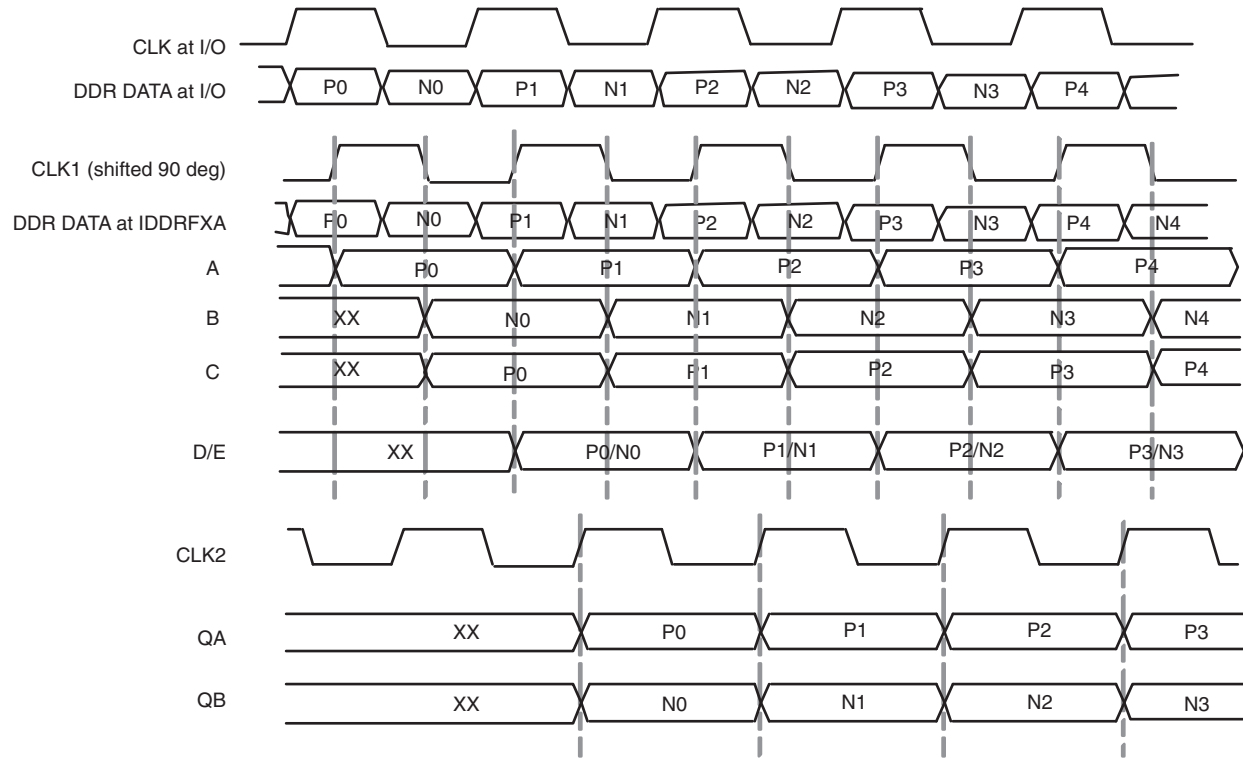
CLK at I/O

DDR DATA at I/O P0 N0 P1 N1 P2 N2 P3 N3 P4

CLK1 (shifted 90 deg)

DDR DATA at IDDRFXA P0 N0 P1 N1 P2 N2 P3 N3 P4 N4

A P0 P1 P2 P3 P4

B XX N0 N1 N2 N3 N4

C XX P0 P1 P2 P3 P4

D/E XX P0/N0 P1/N1 P2/N2 P3/N3

CLK2

QA XX P0 P1 P2 P3

QB XX N0 N1 N2 N3